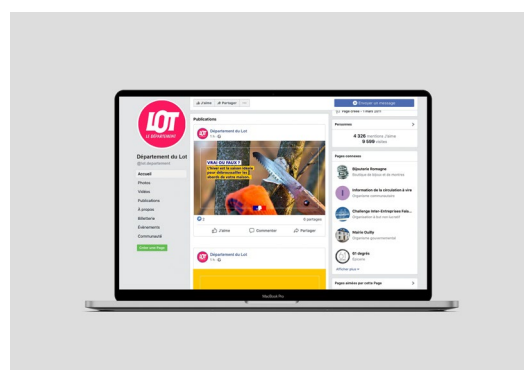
LOT
LE DÉPARTEMENT

Département du Lot
@lot.departement

Accueil
Photos
Vidéos
Publications
À propos
Billetterie
Événements
Communauté

Créer une Page

J'aime
Partager
...

Publications

Département du Lot

VRAI OU FAUX ?
L'hiver est la saison idéale pour débroussailler les abords de votre maison.

7
6 partages

J'aime
Commenter
Partager

Département du Lot

Envoyer un message

Personnes
4 326 mentions J'aime
9 599 abonnés

Pages connexes

Bijouterie Romagne
Boutique de bijoux et de montres

Information de la circulation à vire
Organisme communautaire

Challenge Inter-Entreprises Fals...
Organisation à but non lucratif

Mairie Gully
Organisme gouvernemental

61 degrés
Épicerie

Afficher plus

Pages aimées par cette Page

MacBook Pro